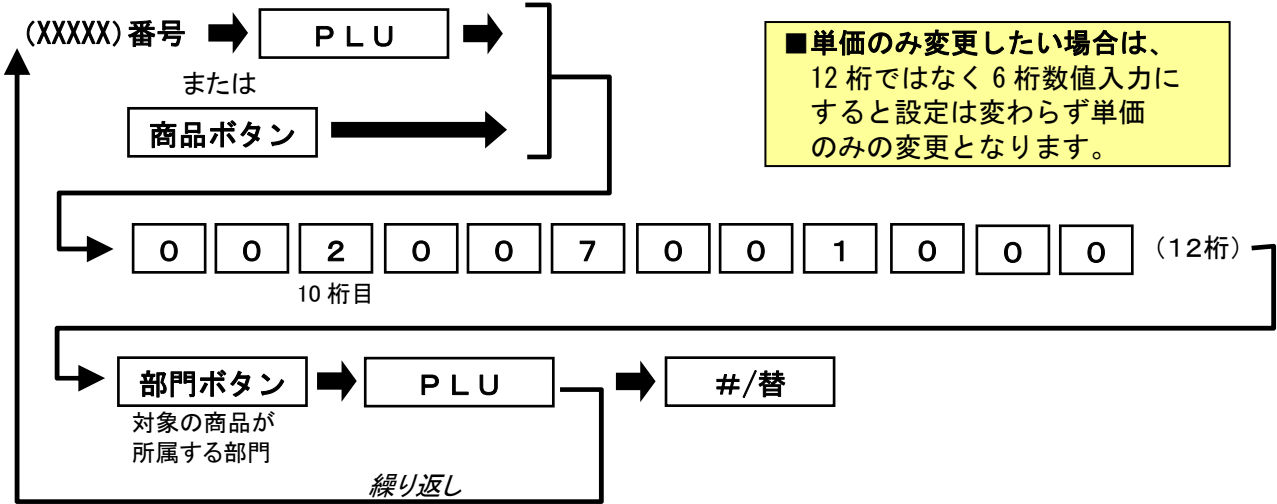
(XXXXX)番号 PLU

または

商品ボタン

■単価のみ変更したい場合は、12 桁ではなく 6 桁数値入力にすると設定は変わらず単価のみの変更となります。

| 0 | 0 | 2 | 0 | 0 | 7 | 0 | 0 | 1 | 0 | 0 | 0 |
|---|---|---|---|---|---|---|---|---|---|---|---|

(12桁)

10 桁目

部門ボタン PLU #/替

対象の商品が所属する部門

繰り返し